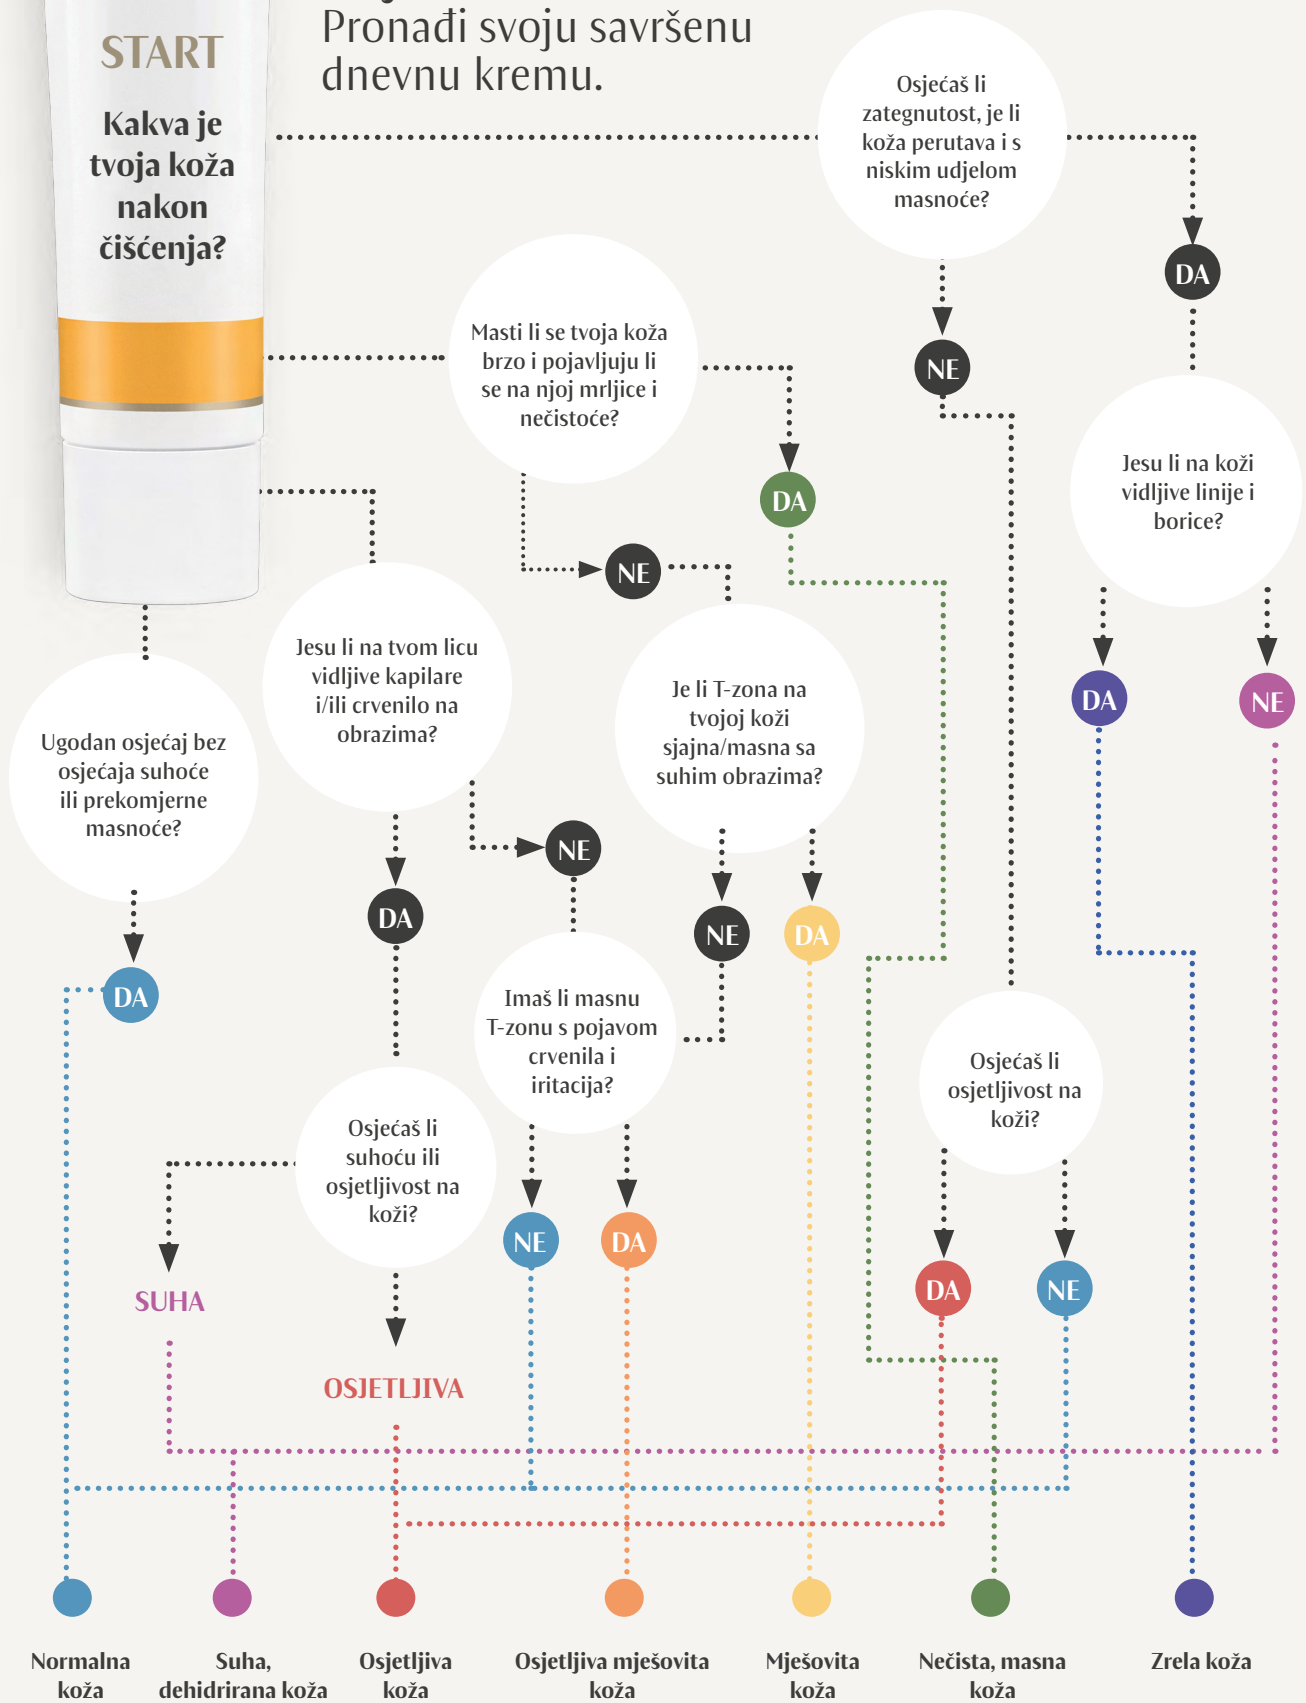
Pronađi svoju savršenu dnevnu kremu.

START

Kakva je tvoja koža nakon čišćenja?

Osjećaš li zategnutost, je li koža perutava i s niskim udjelom masnoće?

DA

NE

Masti li se tvoja koža brzo i pojavljuju li se na njoj mrljice i nečistoće?

DA

NE

Jesu li na koži vidljive linije i borice?

DA

NE

Jesu li na tvom licu vidljive kapilare i/ili crvenilo na obrazima?

Je li T-zona na tvojoj koži sjajna/masna sa suhim obrazima?

Ugodan osjećaj bez osjećaja suhoće ili prekomjerne masnoće?

DA

NE

NE

DA

DA

Imaš li masnu T-zonu s pojavom crvenila i iritacija?

Osjećaš li osjetljivost na koži?

Osjećaš li suhoću ili osjetljivost na koži?

SUHA

NE

DA

DA

NE

OSJETLJIVA

Normalna koža

Suha, dehidrirana koža

Osjetljiva koža

Osjetljiva mješovita koža

Mješovita koža

Nečista, masna koža

Zrela koža